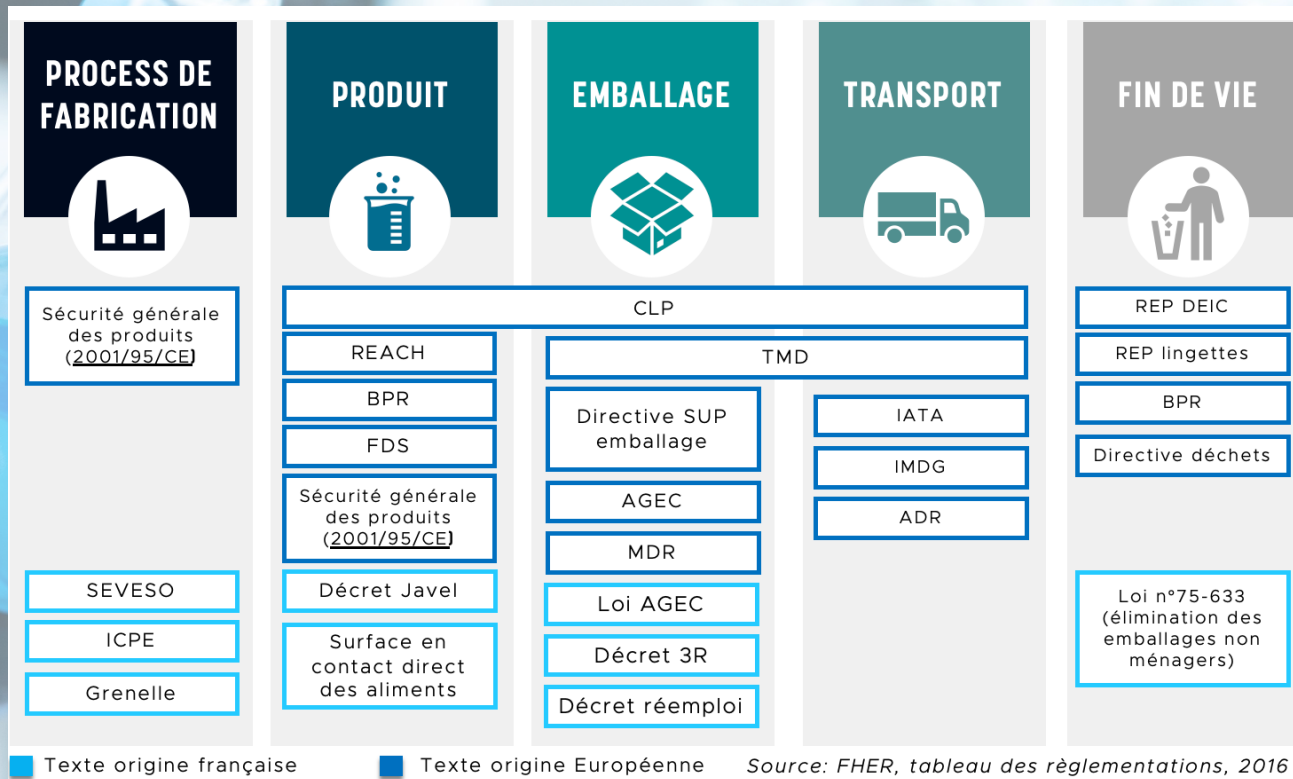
PROCESS DE FABRICATION

PRODUIT

EMBALLAGE

TRANSPORT

FIN DE VIE

Sécurité générale des produits (2001/95/CE)

CLP

REP DEIC

REACH

TMD

REP lingettes

BPR

BPR

FDS

Directive SUP emballage

IATA

Directive déchets

IMDG

Sécurité générale des produits (2001/95/CE)

AGEC

ADR

MDR

SEVESO

Décret Javel

Loi AGEC

Loi n°75-633 (élimination des emballages non ménagers)

ICPE

Surface en contact direct des aliments

Décret 3R

Grenelle

Décret réemploi

Texte origine française

Texte origine Européenne

Source: FHER, tableau des règlementations, 2016